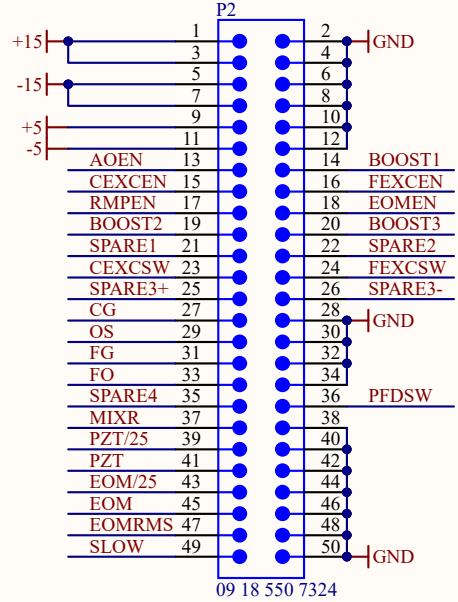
P2

+15
-15
+5
-5

1 2
3 4
5 6
7 8
9 10
11 12
AOEN 13 14 BOOST1
CEXCEN 15 16 FEXCEN
RMPEN 17 18 EOMEN
BOOST2 19 20 BOOST3
SPARE1 21 22 SPARE2
CEXCSW 23 24 FEXCSW
SPARE3+ 25 26 SPARE3-
CG 27 28
OS 29 30
FG 31 32
FO 33 34
SPARE4 35 36 PFDSW
MIXR 37 38
PZT/25 39 40
PZT 41 42
EOM/25 43 44
EOM 45 46
EOMRMS 47 48
SLOW 49 50

GND
GND
GND

09 18 550 7324